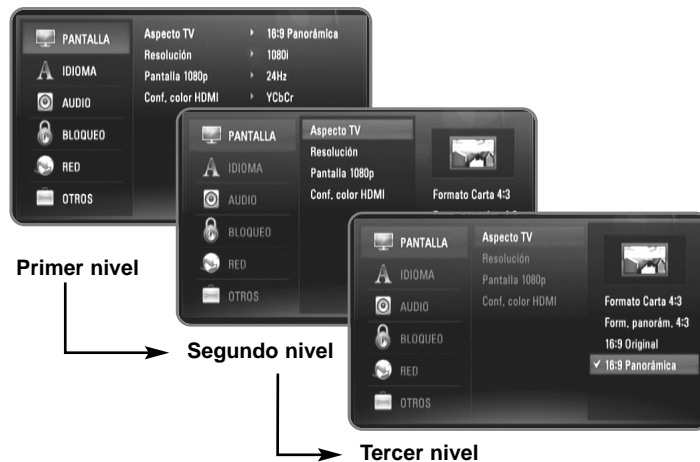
PANTALLA
IDIOMA
AUDIO
BLOQUEO
RED
OTROS

Aspecto TV ‣ 16:9 Panorámica
Resolución ‣ 1080i
Pantalla 1080p ‣ 24Hz
Conf. color HDMI ‣ YCbCr

Primer nivel

PANTALLA
IDIOMA
AUDIO
BLOQUEO
RED
OTROS

Aspecto TV
Resolución
Pantalla 1080p
Conf. color HDMI

Formato Carta 4:3

Segundo nivel

PANTALLA
IDIOMA
AUDIO
BLOQUEO
RED
OTROS

Aspecto TV
Resolución
Pantalla 1080p
Conf. color HDMI

Formato Carta 4:3
Form. panorám. 4:3
16:9 Original
✓ 16:9 Panorámica

Tercer nivel